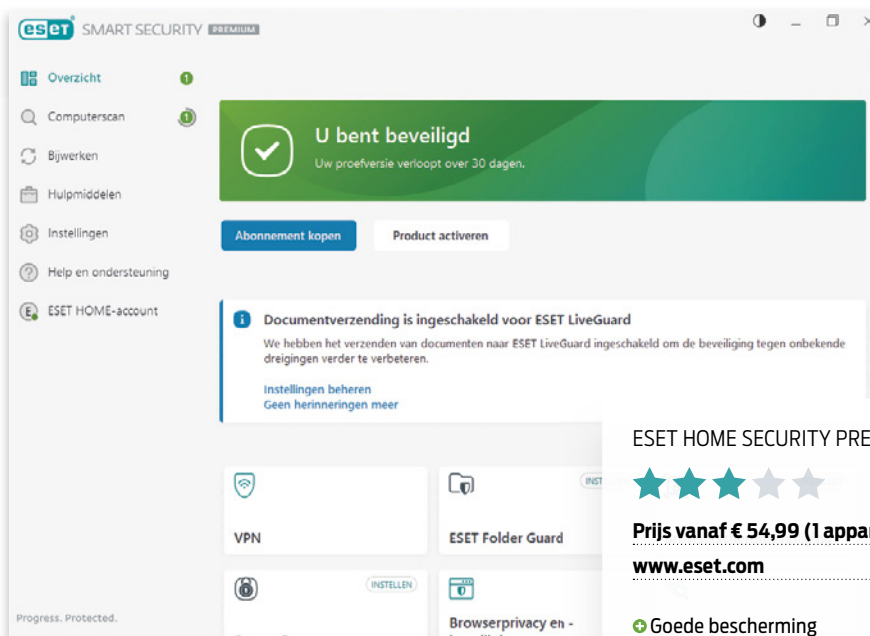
eset SMART SECURITY PREMIUM

Overzicht 1
Computerscan
Bijwerken
Hulpmiddelen
Instellingen
Help en ondersteuning
ESET HOME-account

U bent beveiligd
Uw proefversie verloopt over 30 dagen.

Abonnement kopen
Product activeren

Documentverzending is ingeschakeld voor ESET LiveGuard
We hebben het verzenden van documenten naar ESET LiveGuard ingeschakeld om de beveiliging tegen onbekende dreigingen verder te verbeteren.
Instellingen beheren
Geen herinneringen meer

VPN
ESET Folder Guard
INST
INSTELLEN
Browserprivacy en -

Progress. Protected.

ESET HOME SECURITY PRE
Prijs vanaf € 54,99 (1 appar
www.eset.com
Goede bescherming